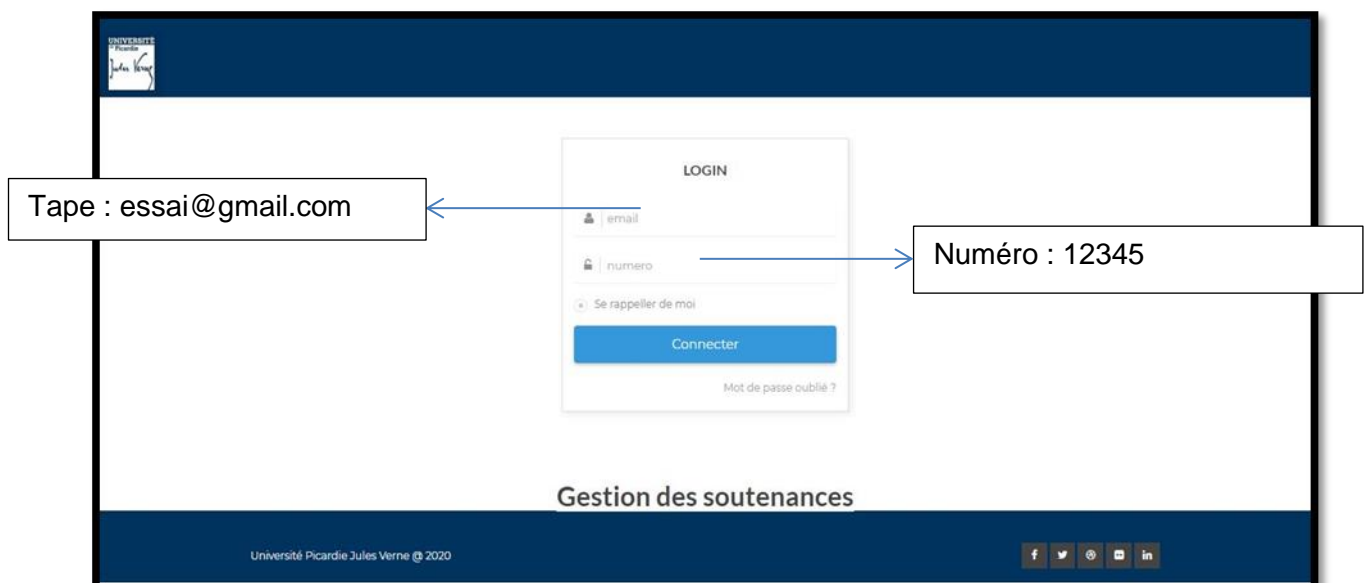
UNIVERSITÉ de Picardie Jules Verne

LOGIN

Tape : essai@gmail.com

email

numero

Numéro : 12345

Se rappeller de moi

Connecter

Mot de passe oublié ?

Gestion des soutenances

Université Picardie Jules Verne @ 2020

f
in